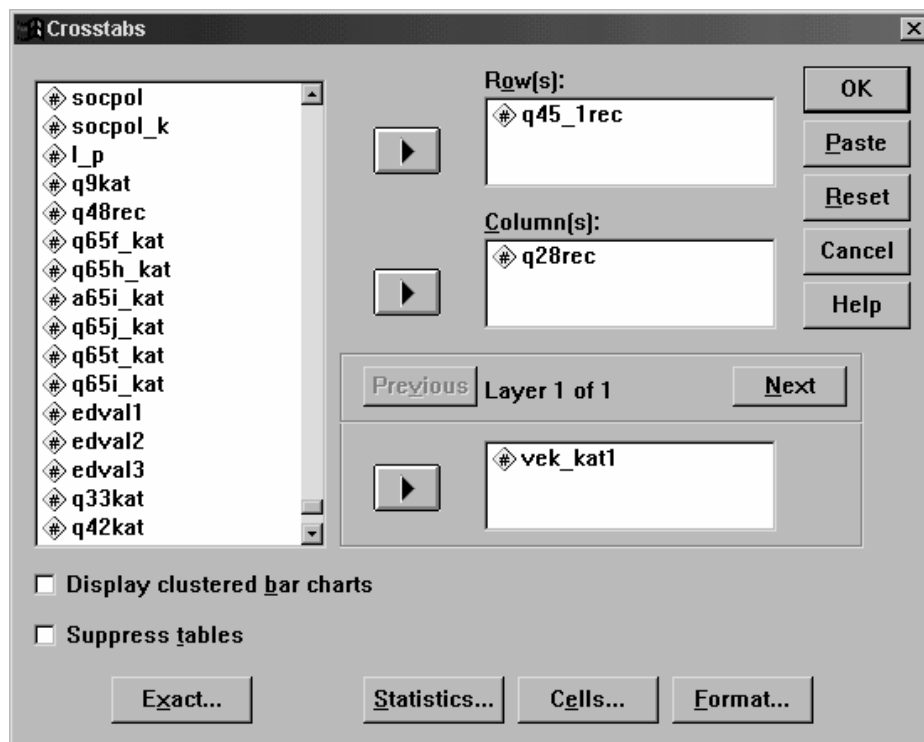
Crosstabs

socpol
socpol_k
l_p
q9kat
q48rec
q65f_kat
q65h_kat
a65i_kat
q65j_kat
q65t_kat
q65i_kat
edval1
edval2
edval3
q33kat
q42kat

Row(s):
q45_1rec

Column(s):
q28rec

Previous Layer 1 of 1 Next

vek_kat1

OK
Paste
Reset
Cancel
Help

Display clustered bar charts

Suppress tables

Exact...
Statistics...
Cells...
Format...